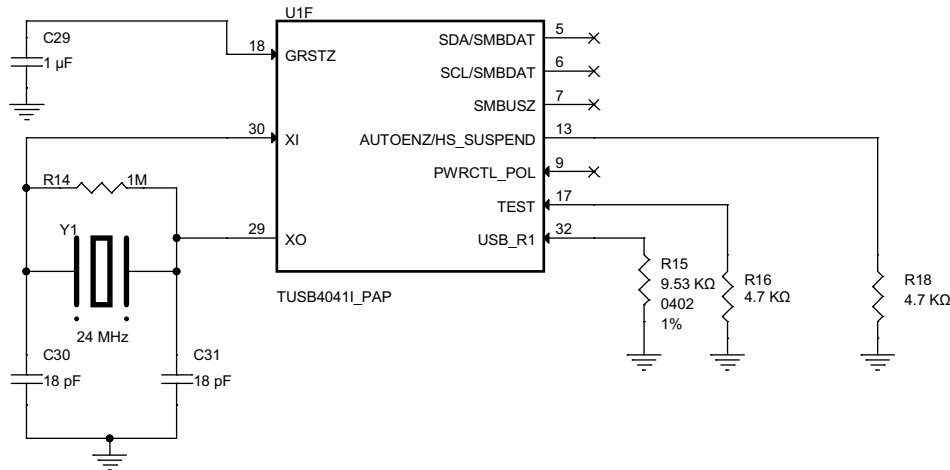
U1F

C29
1 µF

18 GRSTZ
30 XI
29 XO

SDA/SMBDAT 5
SCL/SMBDAT 6
SMBUSZ 7
AUTOENZ/HS_SUSPEND 13
PWRCTL_POL 9
TEST 17
USB_R1 32

TUSB4041I_PAP

R14 1M
Y1
24 MHz
C30
18 pF
C31
18 pF

R15
9.53 KΩ
0402
1%

R16
4.7 KΩ

R18
4.7 KΩ